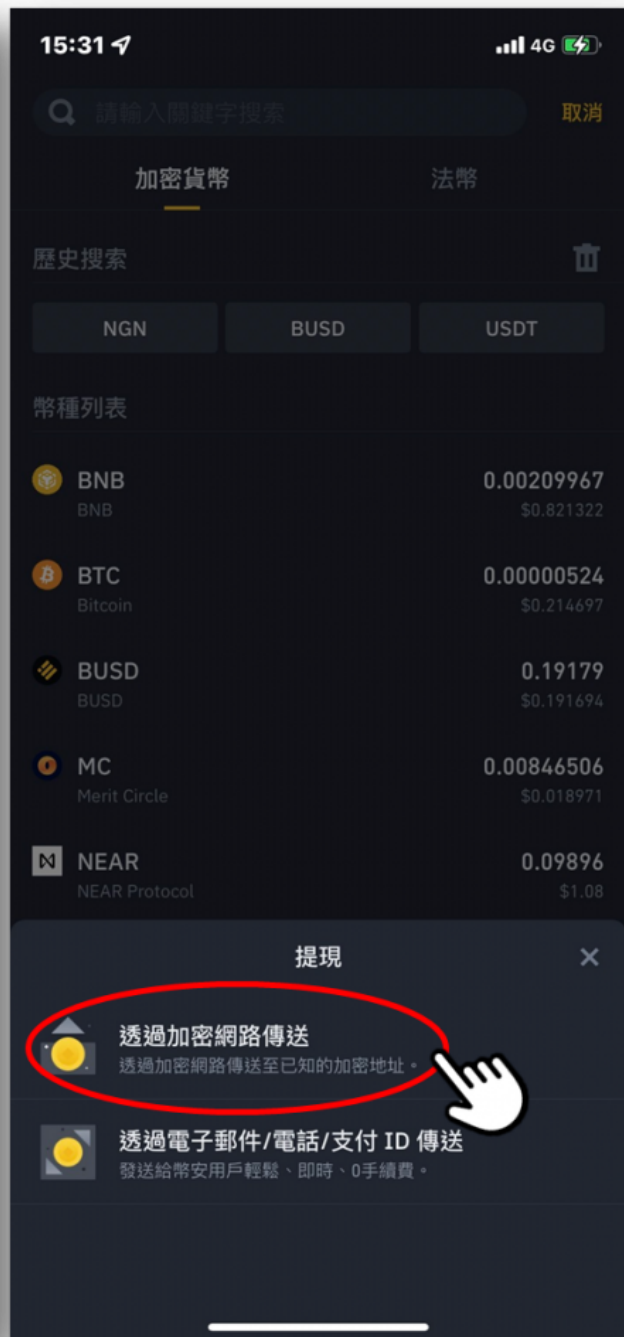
15:31 4G

請輸入關鍵字搜索 取消

加密貨幣 法幣

歷史搜索

NGN BUSD USDT

幣種列表

BNB
BNB
0.00209967
$0.821322

BTC
Bitcoin
0.00000524
$0.214697

BUSD
BUSD
0.19179
$0.191694

MC
Merit Circle
0.00846506
$0.018971

NEAR
NEAR Protocol
0.09896
$1.08

提現

透過加密網路傳送
透過加密網路傳送至已知的加密地址。

透過電子郵件/電話/支付 ID 傳送
發送給幣安用戶輕鬆、即時、0手續費。